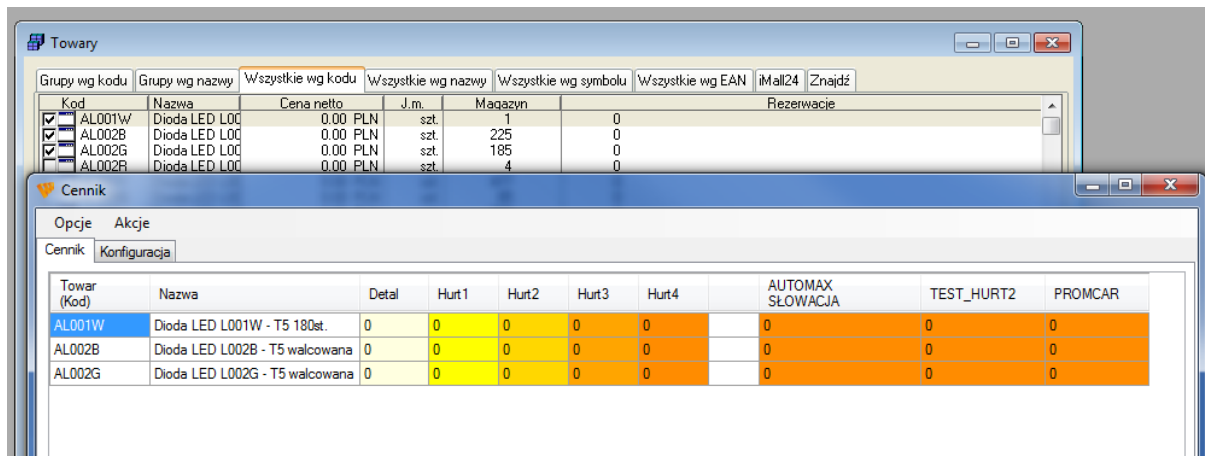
Towary

Grupy wg kodu | Grupy wg nazwy | Wszystkie wg kodu | Wszystkie wg nazwy | Wszystkie wg symbolu | Wszystkie wg EAN | iMall24 | Znajdź

| Kod | Nazwa | Cena netto | J.m. | Magazyn | Rezerwacje |
|---|---|---|---|---|---|
| AL001W | Dioda LED L00 | 0.00 PLN | szt. | 1 | 0 |
| AL002B | Dioda LED L00 | 0.00 PLN | szt. | 225 | 0 |
| AL002G | Dioda LED L00 | 0.00 PLN | szt. | 185 | 0 |
| AL002R | Dioda LED L00 | 0.00 PLN | szt. | 4 | 0 |

Cennik

Opcje Akcje

Cennik | Konfiguracja

| Towar (Kod) | Nazwa | Detal | Hurt1 | Hurt2 | Hurt3 | Hurt4 | | AUTOMAX SŁOWACJA | TEST_HURT2 | PROMCAR |
|---|---|---|---|---|---|---|---|---|---|---|
| AL001W | Dioda LED L001W - T5 180st. | 0 | 0 | 0 | 0 | 0 | | 0 | 0 | 0 |
| AL002B | Dioda LED L002B - T5 walcowana | 0 | 0 | 0 | 0 | 0 | | 0 | 0 | 0 |
| AL002G | Dioda LED L002G - T5 walcowana | 0 | 0 | 0 | 0 | 0 | | 0 | 0 | 0 |